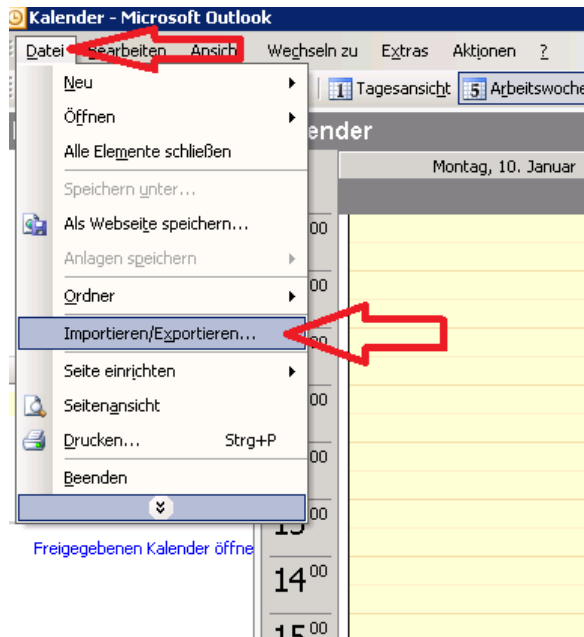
Kalender - Microsoft Outlook

Datei Bearbeiten Ansicht Wechseln zu Extras Aktionen ?

Tagesansicht 5 Arbeitswoche

Neu
Öffnen
Alle Elemente schließen
Speichern unter...
Als Webseite speichern...
Anlagen speichern
Ordner
Importieren/Exportieren...
Seite einrichten
Seitenansicht
Drucken... Strg+P
Beenden

ender

Montag, 10. Januar

$^{00}$
$^{00}$
$^{00}$
$^{00}$
$^{00}$
$13^{00}$
$14^{00}$
$15^{00}$

Freigegebenen Kalender öffne